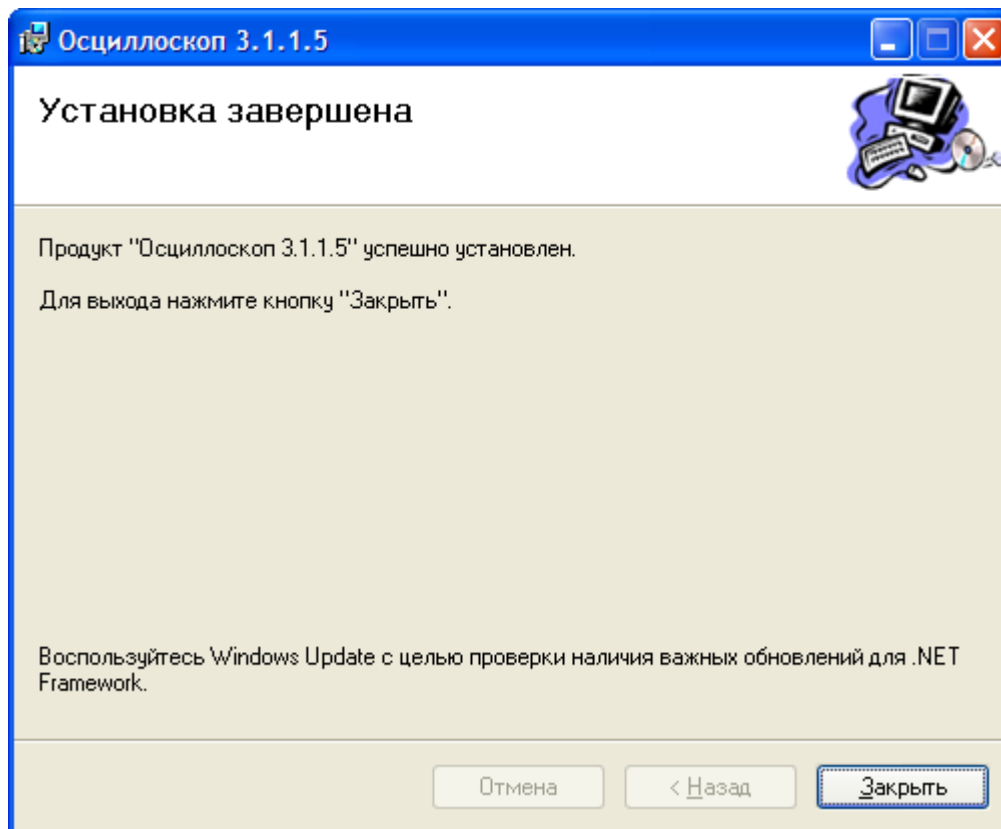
Осциллоскоп 3.1.1.5

Установка завершена

Продукт "Осциллоскоп 3.1.1.5" успешно установлен.

Для выхода нажмите кнопку "Закрыть".

Воспользуйтесь Windows Update с целью проверки наличия важных обновлений для .NET Framework.

Отмена

< Назад

Закрыть